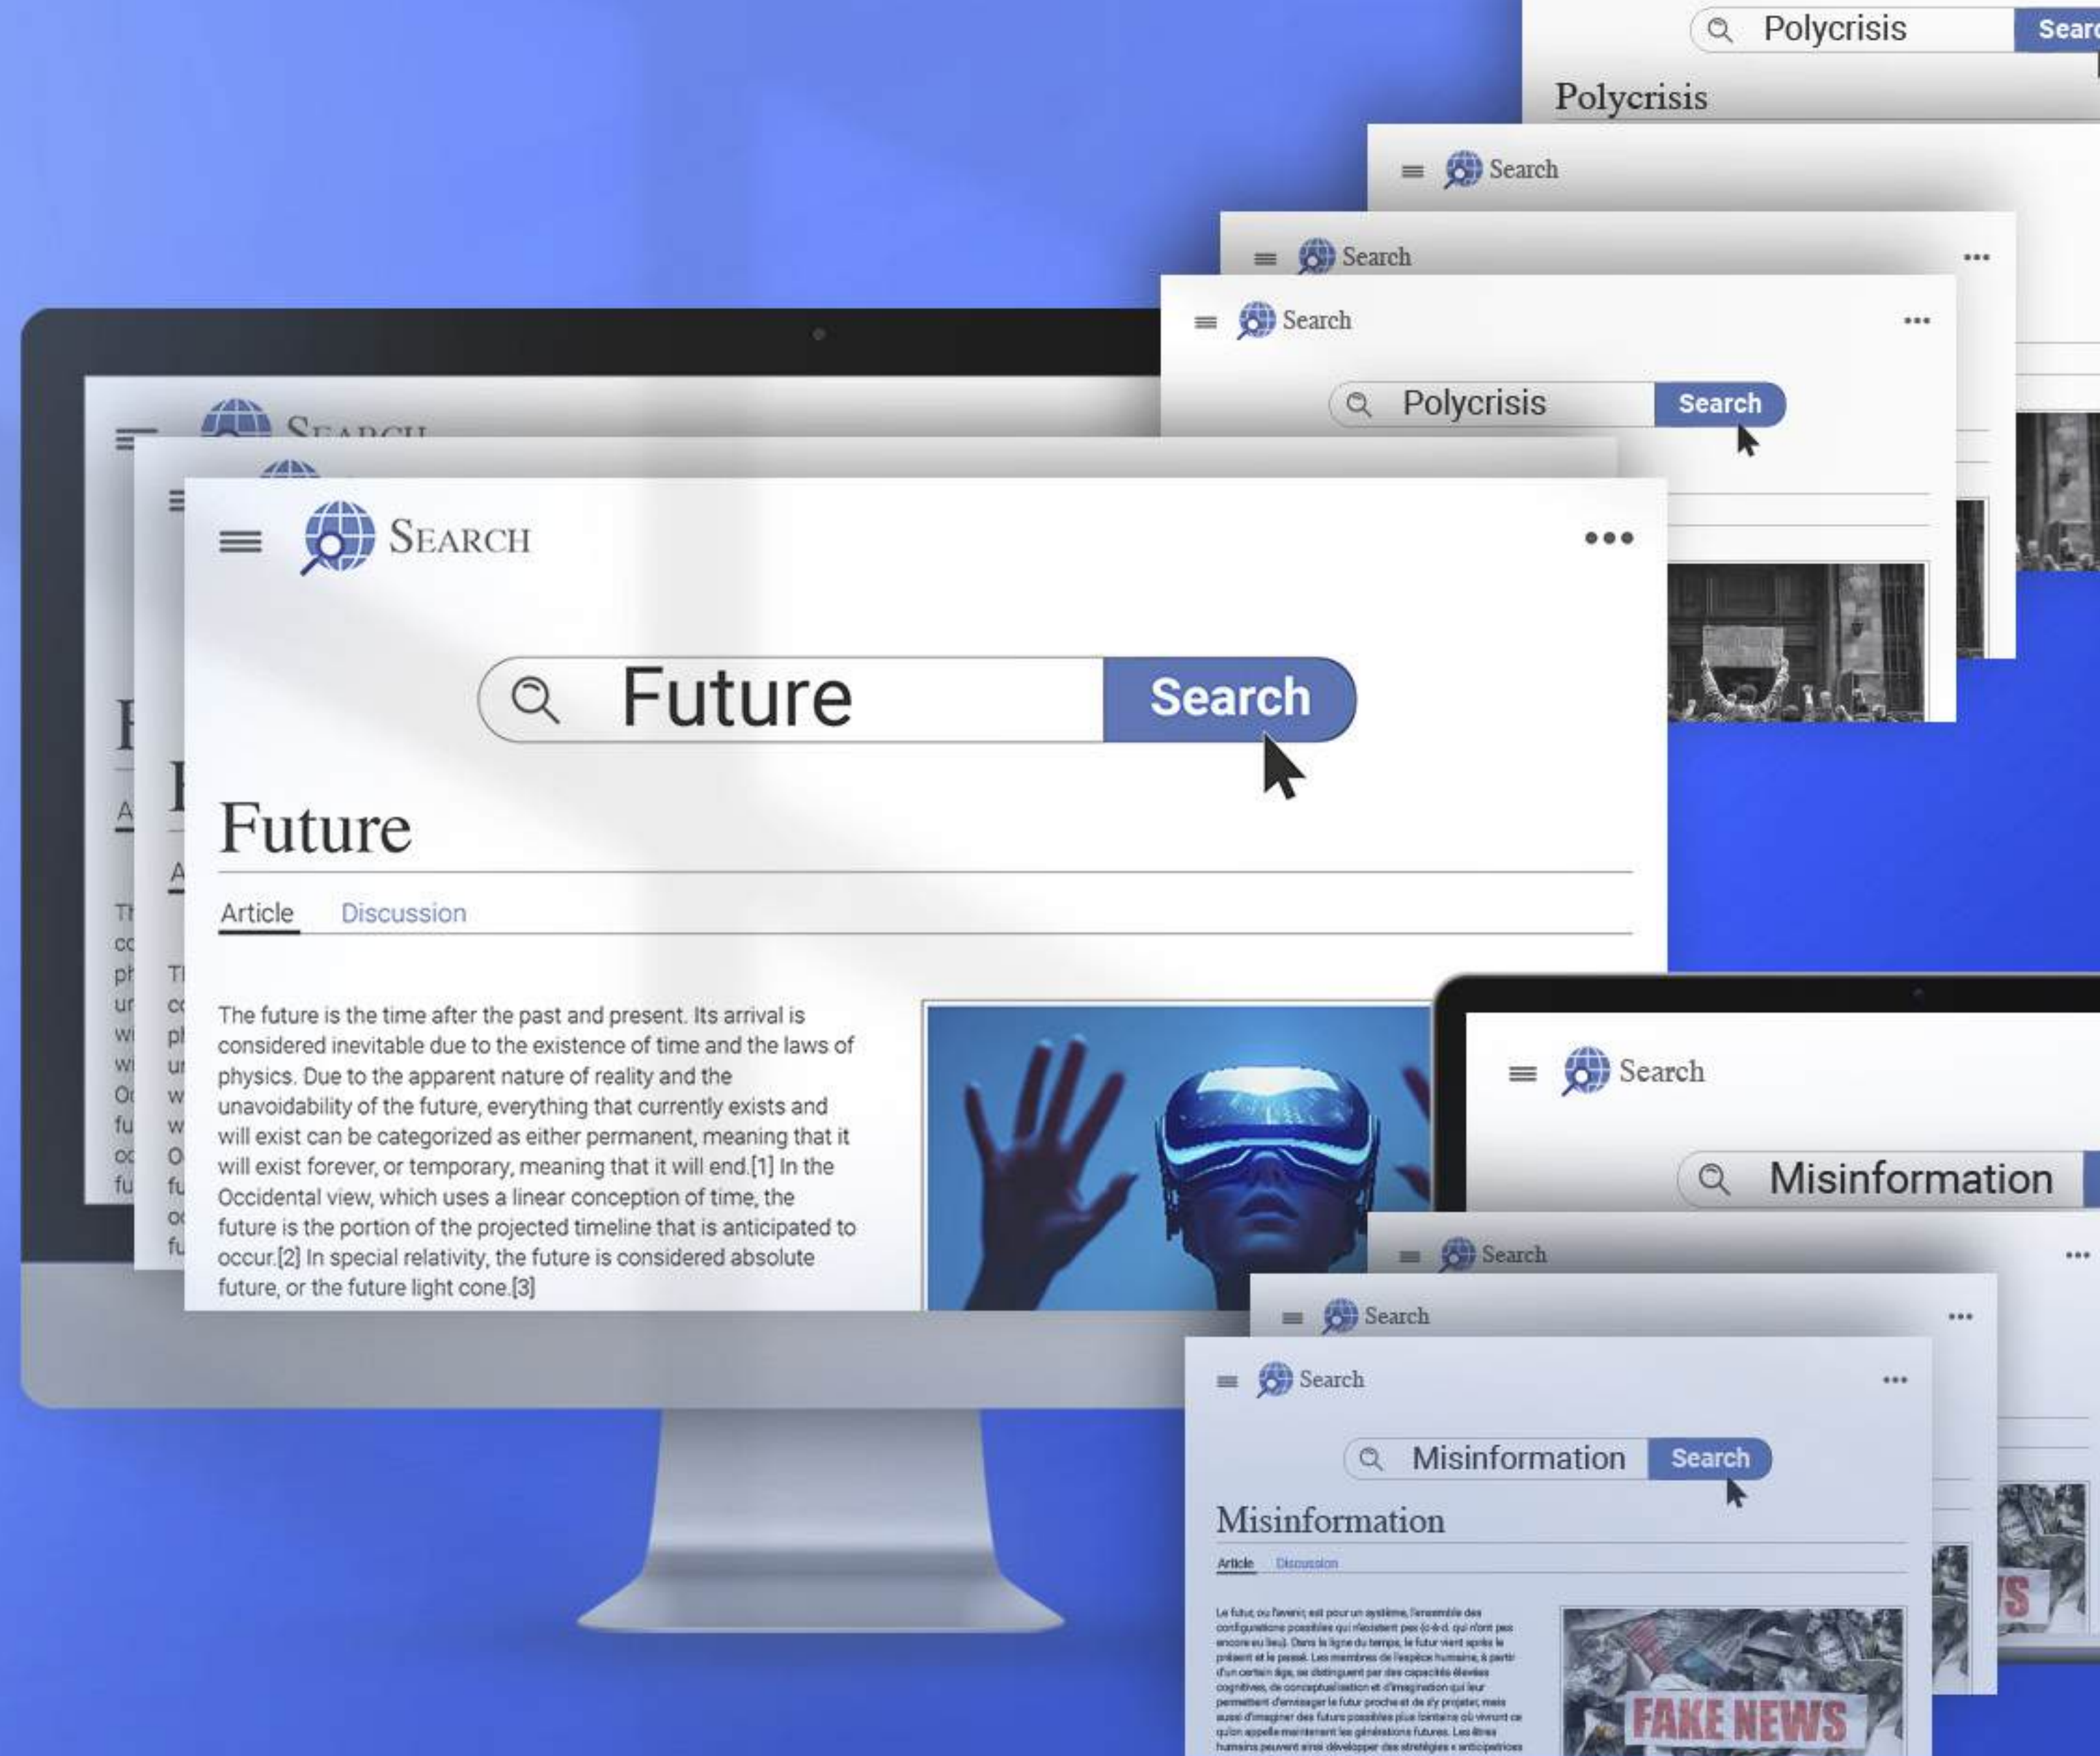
Polycrisis
Searc
Polycrisis

Search

Search •••

Search •••

Polycrisis Search

SEARCH

SEARCH •••

Future Search

Future

Article Discussion

The future is the time after the past and present. Its arrival is considered inevitable due to the existence of time and the laws of physics. Due to the apparent nature of reality and the unavoidability of the future, everything that currently exists and will exist can be categorized as either permanent, meaning that it will exist forever, or temporary, meaning that it will end.[1] In the Occidental view, which uses a linear conception of time, the future is the portion of the projected timeline that is anticipated to occur.[2] In special relativity, the future is considered absolute future, or the future light cone.[3]

Search

Misinformation

Search •••

Search •••

Search •••

Misinformation Search

Misinformation

Article Discussion

Le futur, ou l'avenir, est pour un système, l'ensemble des configurations possibles qui n'existent pas (c-à-d. qui n'ont pas encore eu lieu). Dans la ligne du temps, le futur vient après le présent et le passé. Les membres de l'espèce humaine, à partir d'un certain âge, se distinguent par des capacités élevées cognitives, de conceptualisation et d'imagination qui leur permettent d'envisager le futur proche et de s'y projeter, mais aussi d'imaginer des futurs possibles plus lointains où vivront ce qu'on appelle maintenant les générations futures. Les êtres humains peuvent ainsi développer des stratégies « anticipatrices

FAKE NEWS